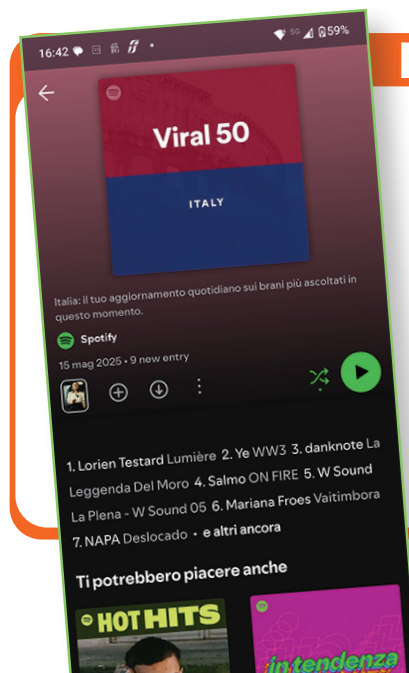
16:42 5G 59%

Viral 50

ITALY

Italia: il tuo aggiornamento quotidiano sui brani più ascoltati in questo momento.

Spotify

15 mag 2025 • 9 new entry

1. Lorien Testard Lumière 2. Ye WW3 3. danknote La Leggenda Del Moro 4. Salmo ON FIRE 5. W Sound La Plena - W Sound 05 6. Mariana Froes Vaitimbora 7. NAPA Deslocado • e altri ancora

Ti potrebbero piacere anche

HOT HITS

in tendenza